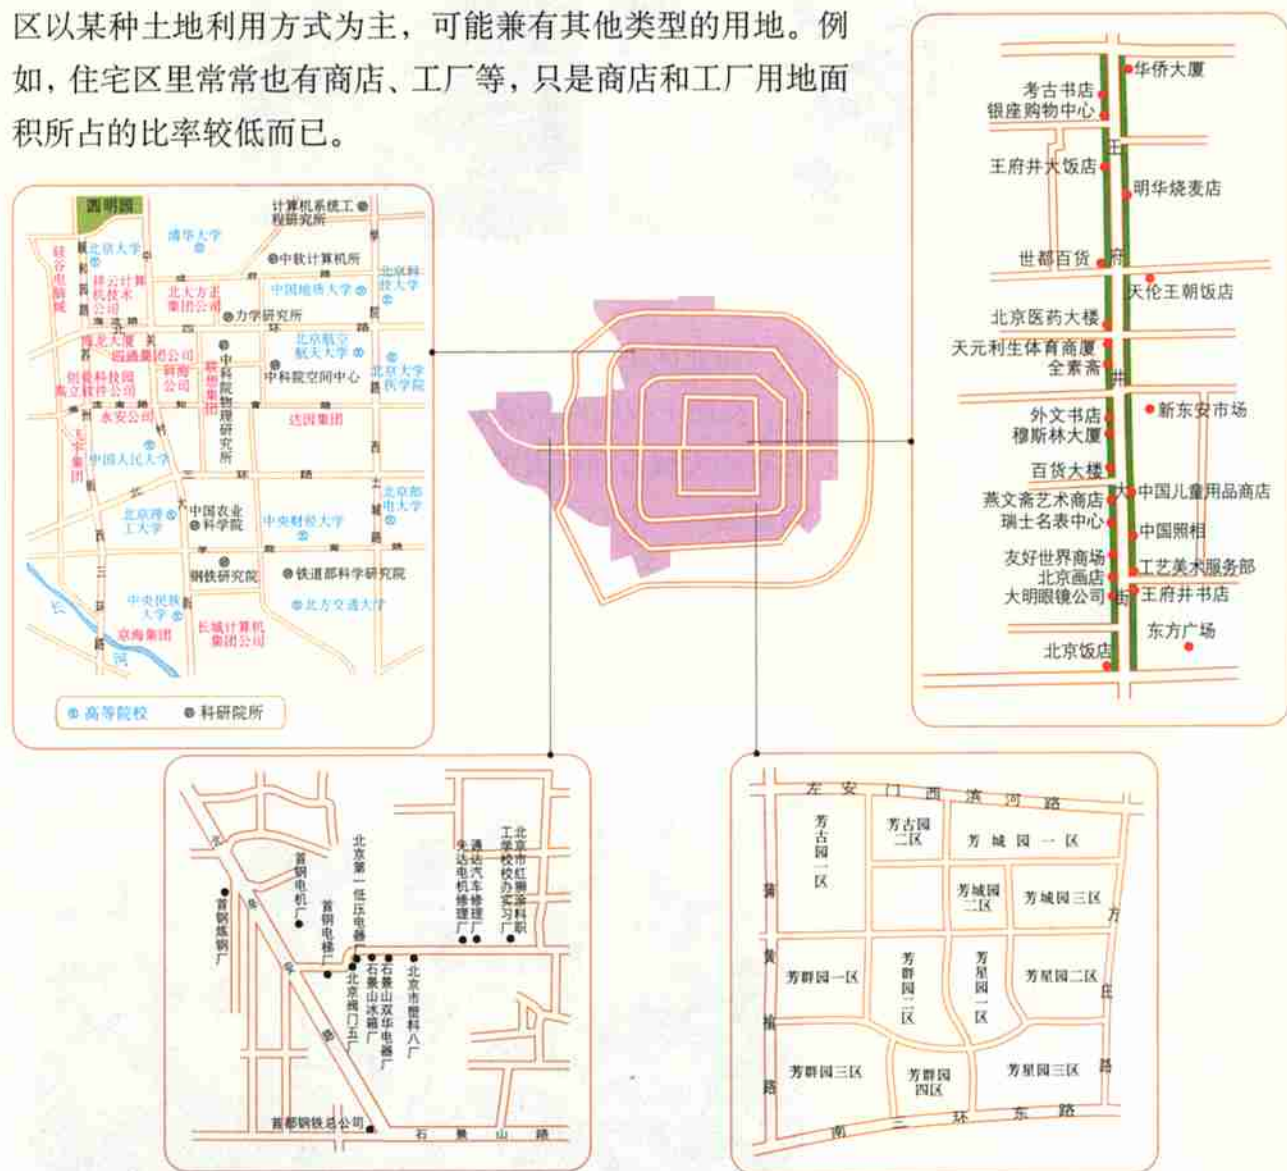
区以某种土地利用方式为主，可能兼有其他类型的用地。例如，住宅区里常常也有商店、工厂等，只是商店和工厂用地面积所占的比率较低而已。

圆明园
计算机系统工程研究所
清华大学
北京大学
中软计算机所
北京科技大学
方正集团公司
中国地质大学
北大方正集团公司
力学研究所
北京航空航天大学
四通集团公司
中科院空间中心
北京大学医学院
中科院物理研究所
达因集团
永安公司
中国人民大学
北京理工大学
中国农业科学院
中央财经大学
北京邮电大学
钢铁研究院
铁道部科学研究院
北方交通大学
中央民族大学
京海集团
长城计算机集团公司
高等院校
科研院所

华侨大厦
考古书店
银座购物中心
王府井大饭店
明华烧麦店
世都百货
天伦王朝饭店
北京医药大楼
天元利生体育商厦
全素斋
外文书店
新东安市场
穆斯林大厦
百货大楼
中国儿童用品商店
燕文斋艺术商店
瑞士名表中心
中国照相
友好世界商场
工艺美术服务部
北京画店
大明眼镜公司
王府井书店
东方广场
北京饭店
王
府
井
大
街

首钢电机厂
首钢炼钢厂
首钢电修厂
北京第一住压电器厂
北京模门五厂
石景山冰箱厂
石景山双华电器厂
北京市塑料八厂
北京通达汽车修理厂
先达电机修理厂
北京市红旗涂料厂
工学校校办实习厂
首都钢铁总公司
石景山路

左安门西滨河路
芳古园一区
芳古园二区
芳城园一区
芳城园二区
芳城园三区
芳群园一区
芳群园二区
芳星园一区
芳星园二区
芳群园三区
芳群园四区
芳星园三区
蒲黄榆路
方庄路
南三环东路